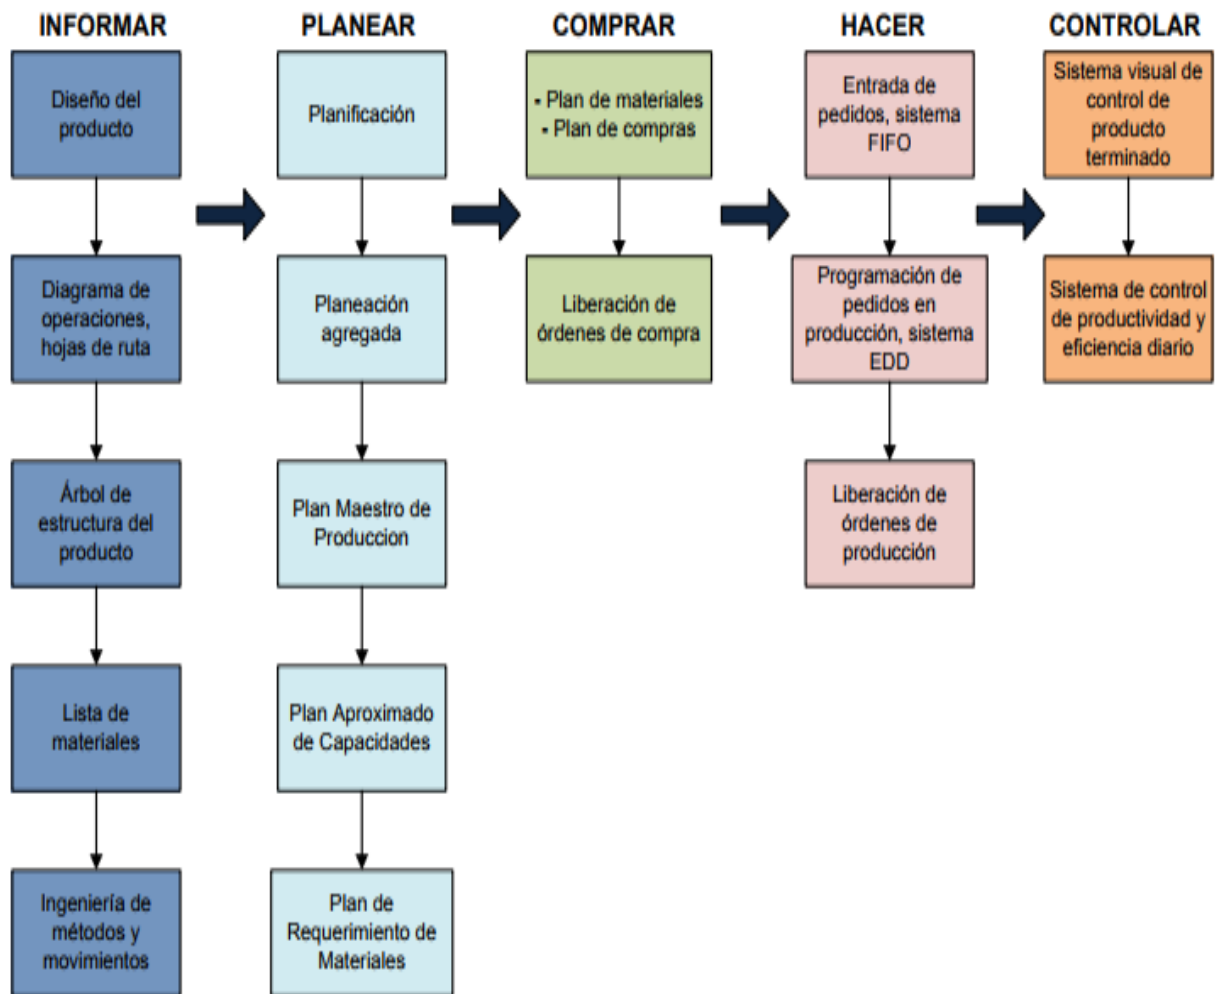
INFORMAR

Diseño del producto

Diagrama de operaciones, hojas de ruta

Árbol de estructura del producto

Lista de materiales

Ingeniería de métodos y movimientos

PLANEAR

Planificación

Planeación agregada

Plan Maestro de Produccion

Plan Aproximado de Capacidades

Plan de Requerimiento de Materiales

COMPRAR

- Plan de materiales
- Plan de compras

Liberación de órdenes de compra

HACER

Entrada de pedidos, sistema FIFO

Programación de pedidos en producción, sistema EDD

Liberación de órdenes de producción

CONTROLAR

Sistema visual de control de producto terminado

Sistema de control de productividad y eficiencia diario